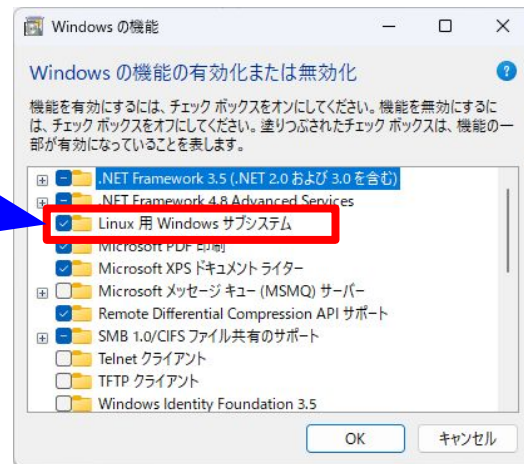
Windows の機能

Windows の機能の有効化または無効化

機能を有効にするには、チェック ボックスをオンにしてください。機能を無効にするには、チェック ボックスをオフにしてください。塗りつぶされたチェック ボックスは、機能の一部が有効になっていることを表します。

.NET Framework 3.5 (.NET 2.0 および 3.0 を含む)
.NET Framework 4.8 Advanced Services
Linux 用 Windows サブシステム
Microsoft PDF 印刷
Microsoft XPS ドキュメント ライター
Microsoft メッセージ キュー (MSMQ) サーバー
Remote Differential Compression API サポート
SMB 1.0/CIFS ファイル共有のサポート
Telnet クライアント
TFTP クライアント
Windows Identity Foundation 3.5

OK
キャンセル